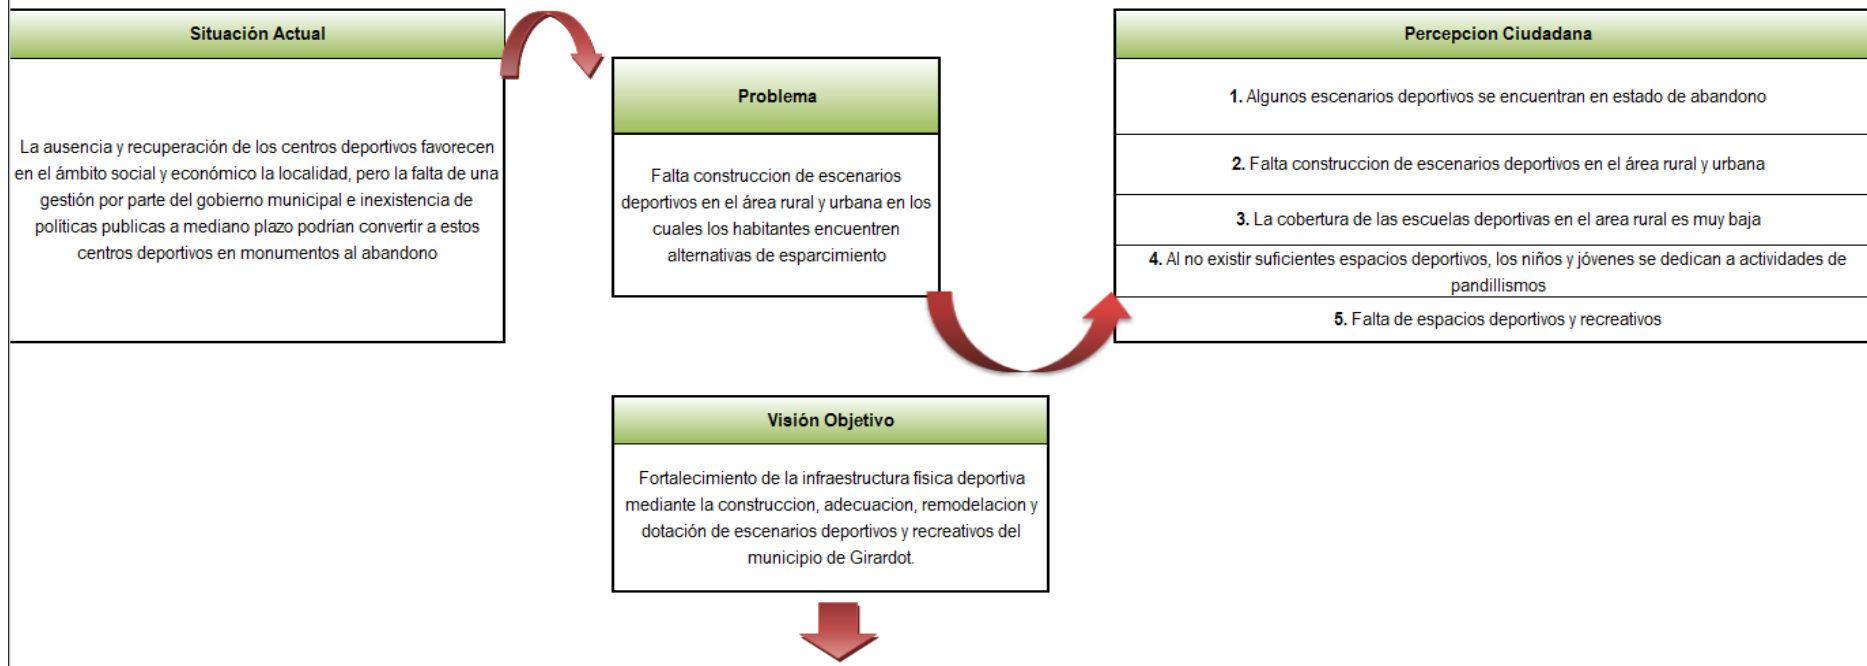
Situación Actual

La ausencia y recuperación de los centros deportivos favorecen en el ámbito social y económico la localidad, pero la falta de una gestión por parte del gobierno municipal e inexistencia de politicas publicas a mediano plazo podrian convertir a estos centros deportivos en monumentos al abandono

Problema

Falta construccion de escenarios deportivos en el área rural y urbana en los cuales los habitantes encuentren alternativas de esparcimiento

Percepcion Ciudadana

1. Algunos escenarios deportivos se encuentran en estado de abandono

2. Falta construccion de escenarios deportivos en el área rural y urbana

3. La cobertura de las escuelas deportivas en el area rural es muy baja

4. Al no existir suficientes espacios deportivos, los niños y jóvenes se dedican a actividades de pandillismos

5. Falta de espacios deportivos y recreativos

Visión Objetivo

Fortalecimiento de la infraestructura fisica deportiva mediante la construccion, adecuacion, remodelacion y dotación de escenarios deportivos y recreativos del municipio de Girardot.